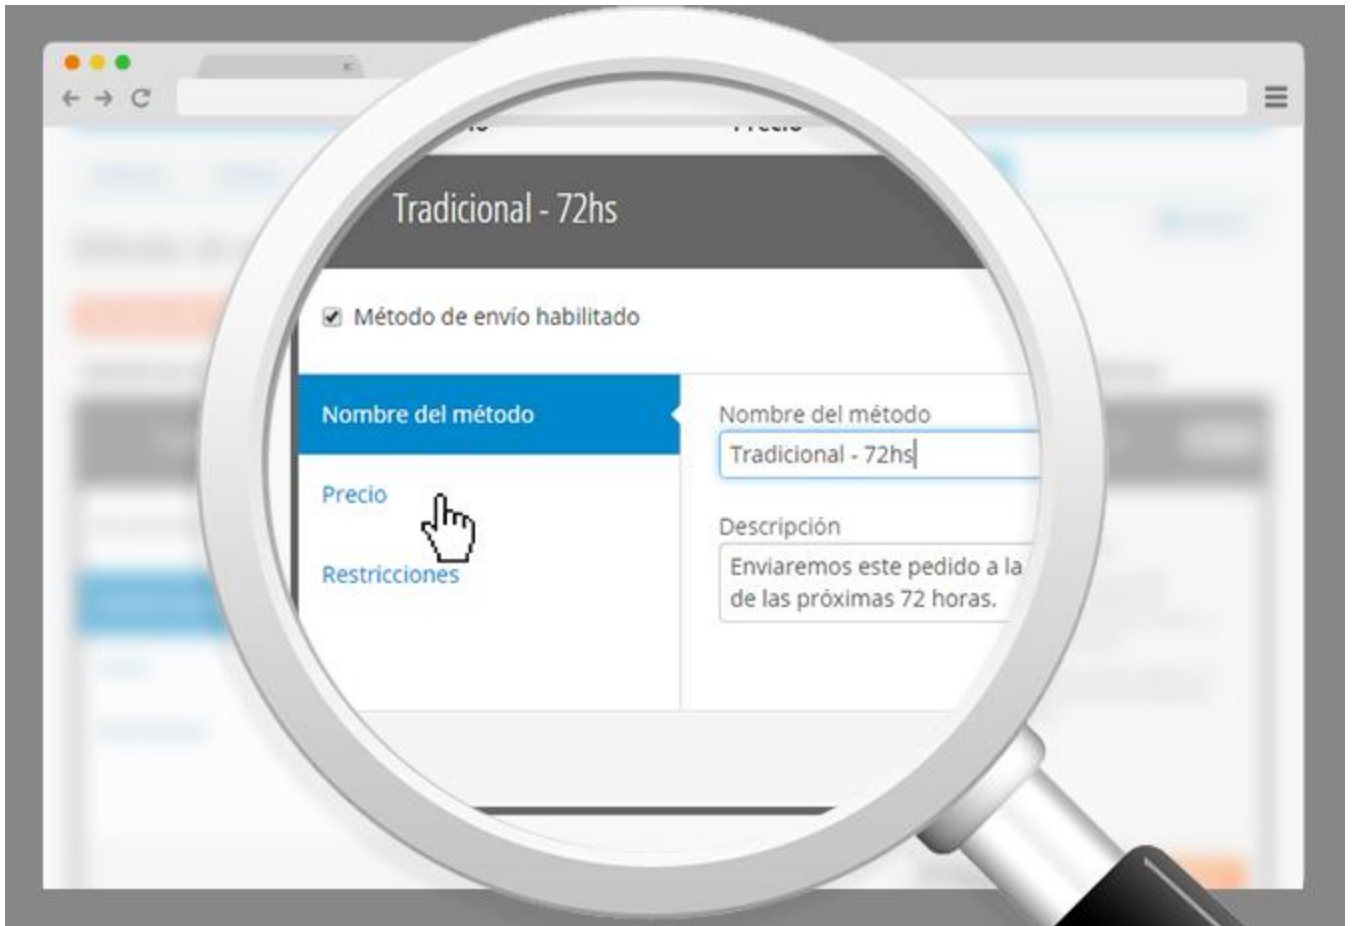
Precio

Tradicional - 72hs

Método de envío habilitado

Nombre del método

Precio

Restricciones

Nombre del método

Tradicional - 72hs

Descripción

Enviaremos este pedido a la
de las próximas 72 horas.